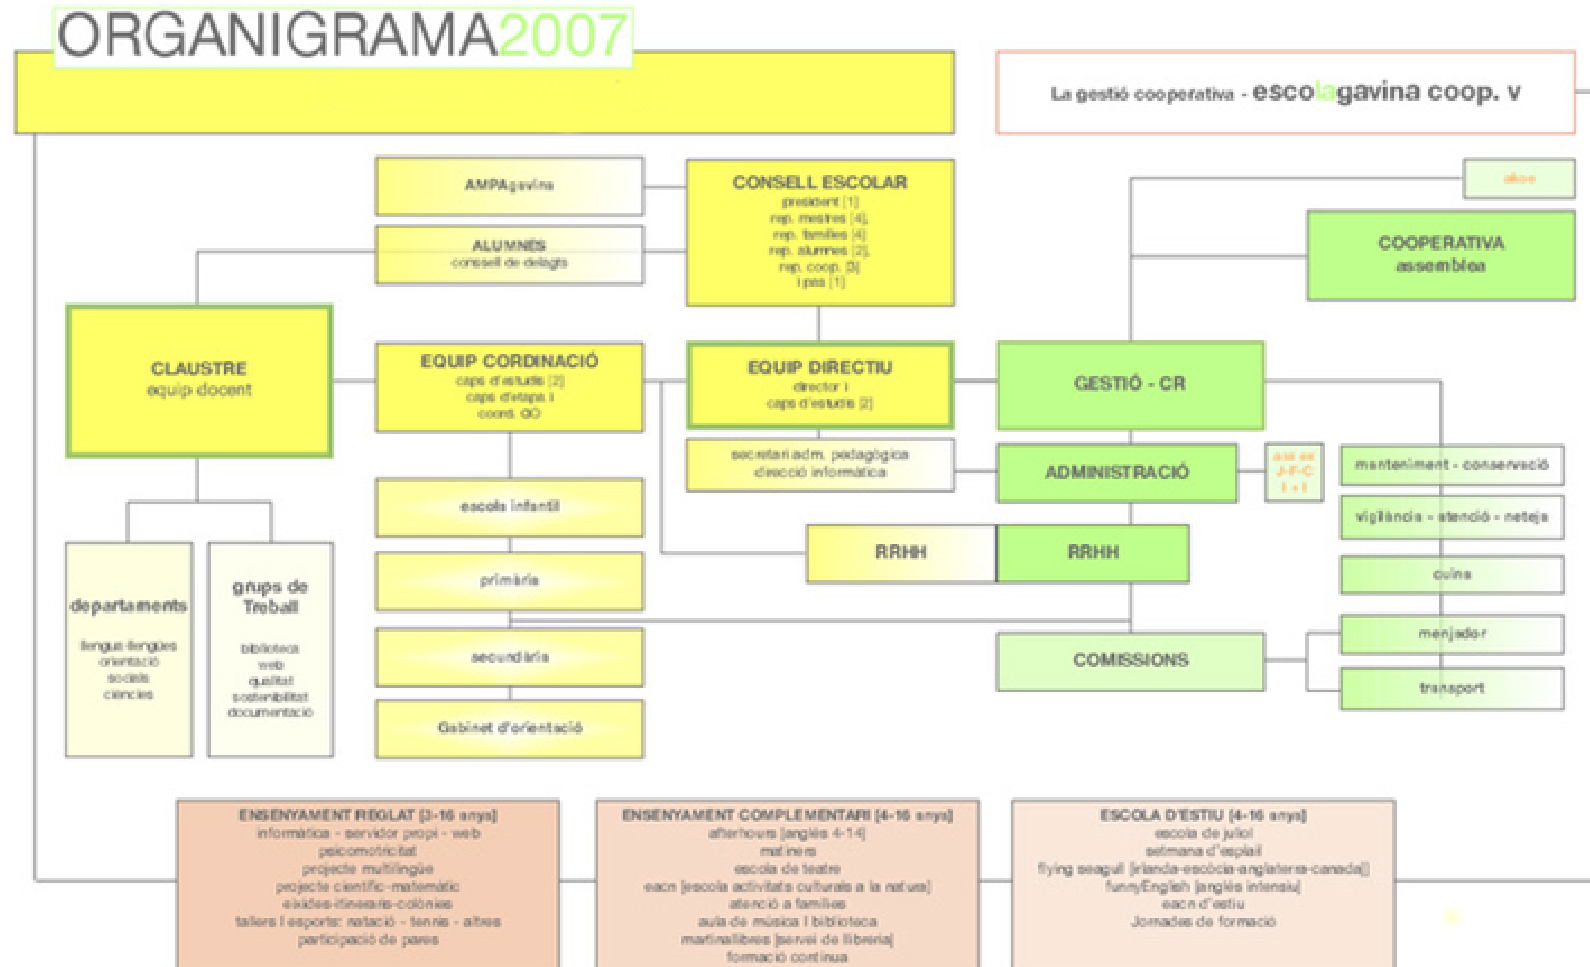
ORGANIGRAMA2007

La gestió cooperativa - escolagavina coop. v

AMPAgavina

ALUMNES
consell de delegts

CONSELL ESCOLAR
president [1]
rep. mestres [4]
rep. famílies [4]
rep. alumnes [2]
rep. coop. [3]
i pas [1]

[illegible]

COOPERATIVA
assemblea

CLAUSTRE
equip docent

EQUIP CORDINACIÓ
caps d'estudis [2]
caps d'etapa i
coord. GO

EQUIP DIRECTIU
director i
caps d'estudis [2]

GESTIÓ - CR

secretari adm. pedagògica
direcció informàtica

ADMINISTRACIÓ

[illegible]
J-F-C
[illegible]

manteniment - conservació

vigilància - atenció - neteja

cuina

menjador

transport

escola infantil

primària

secundària

Gabinet d'orientació

RRHH

RRHH

COMISSIONS

departaments

llengua-llengües
orientació
socials
ciències

grups de Treball

biblioteca
web
qualitat
sostenibilitat
documentació

ENSENYAMENT REGLAT [3-16 anys]
informàtica - servidor propi - web
psicomotricitat
projecte multilingüe
projecte científic-matemàtic
sortides-itineraris-colònies
tallers i esports: natació - tennis - altres
participació de pares

ENSENYAMENT COMPLEMENTARI [4-16 anys]
afterhours [anglès 4-14]
matinera
escola de teatre
eacn [escola activitats culturals a la natura]
atenció a famílies
aula de música i biblioteca
martinallibres [servei de llibreria]
formació contínua

ESCOLA D'ESTIU [4-16 anys]
escola de juliol
setmana d'esplai
flying seagull [irlanda-escòcia-anglaterra-canadà]
funnyEnglish [anglès intensiu]
eacn d'estiu
Jornades de formació